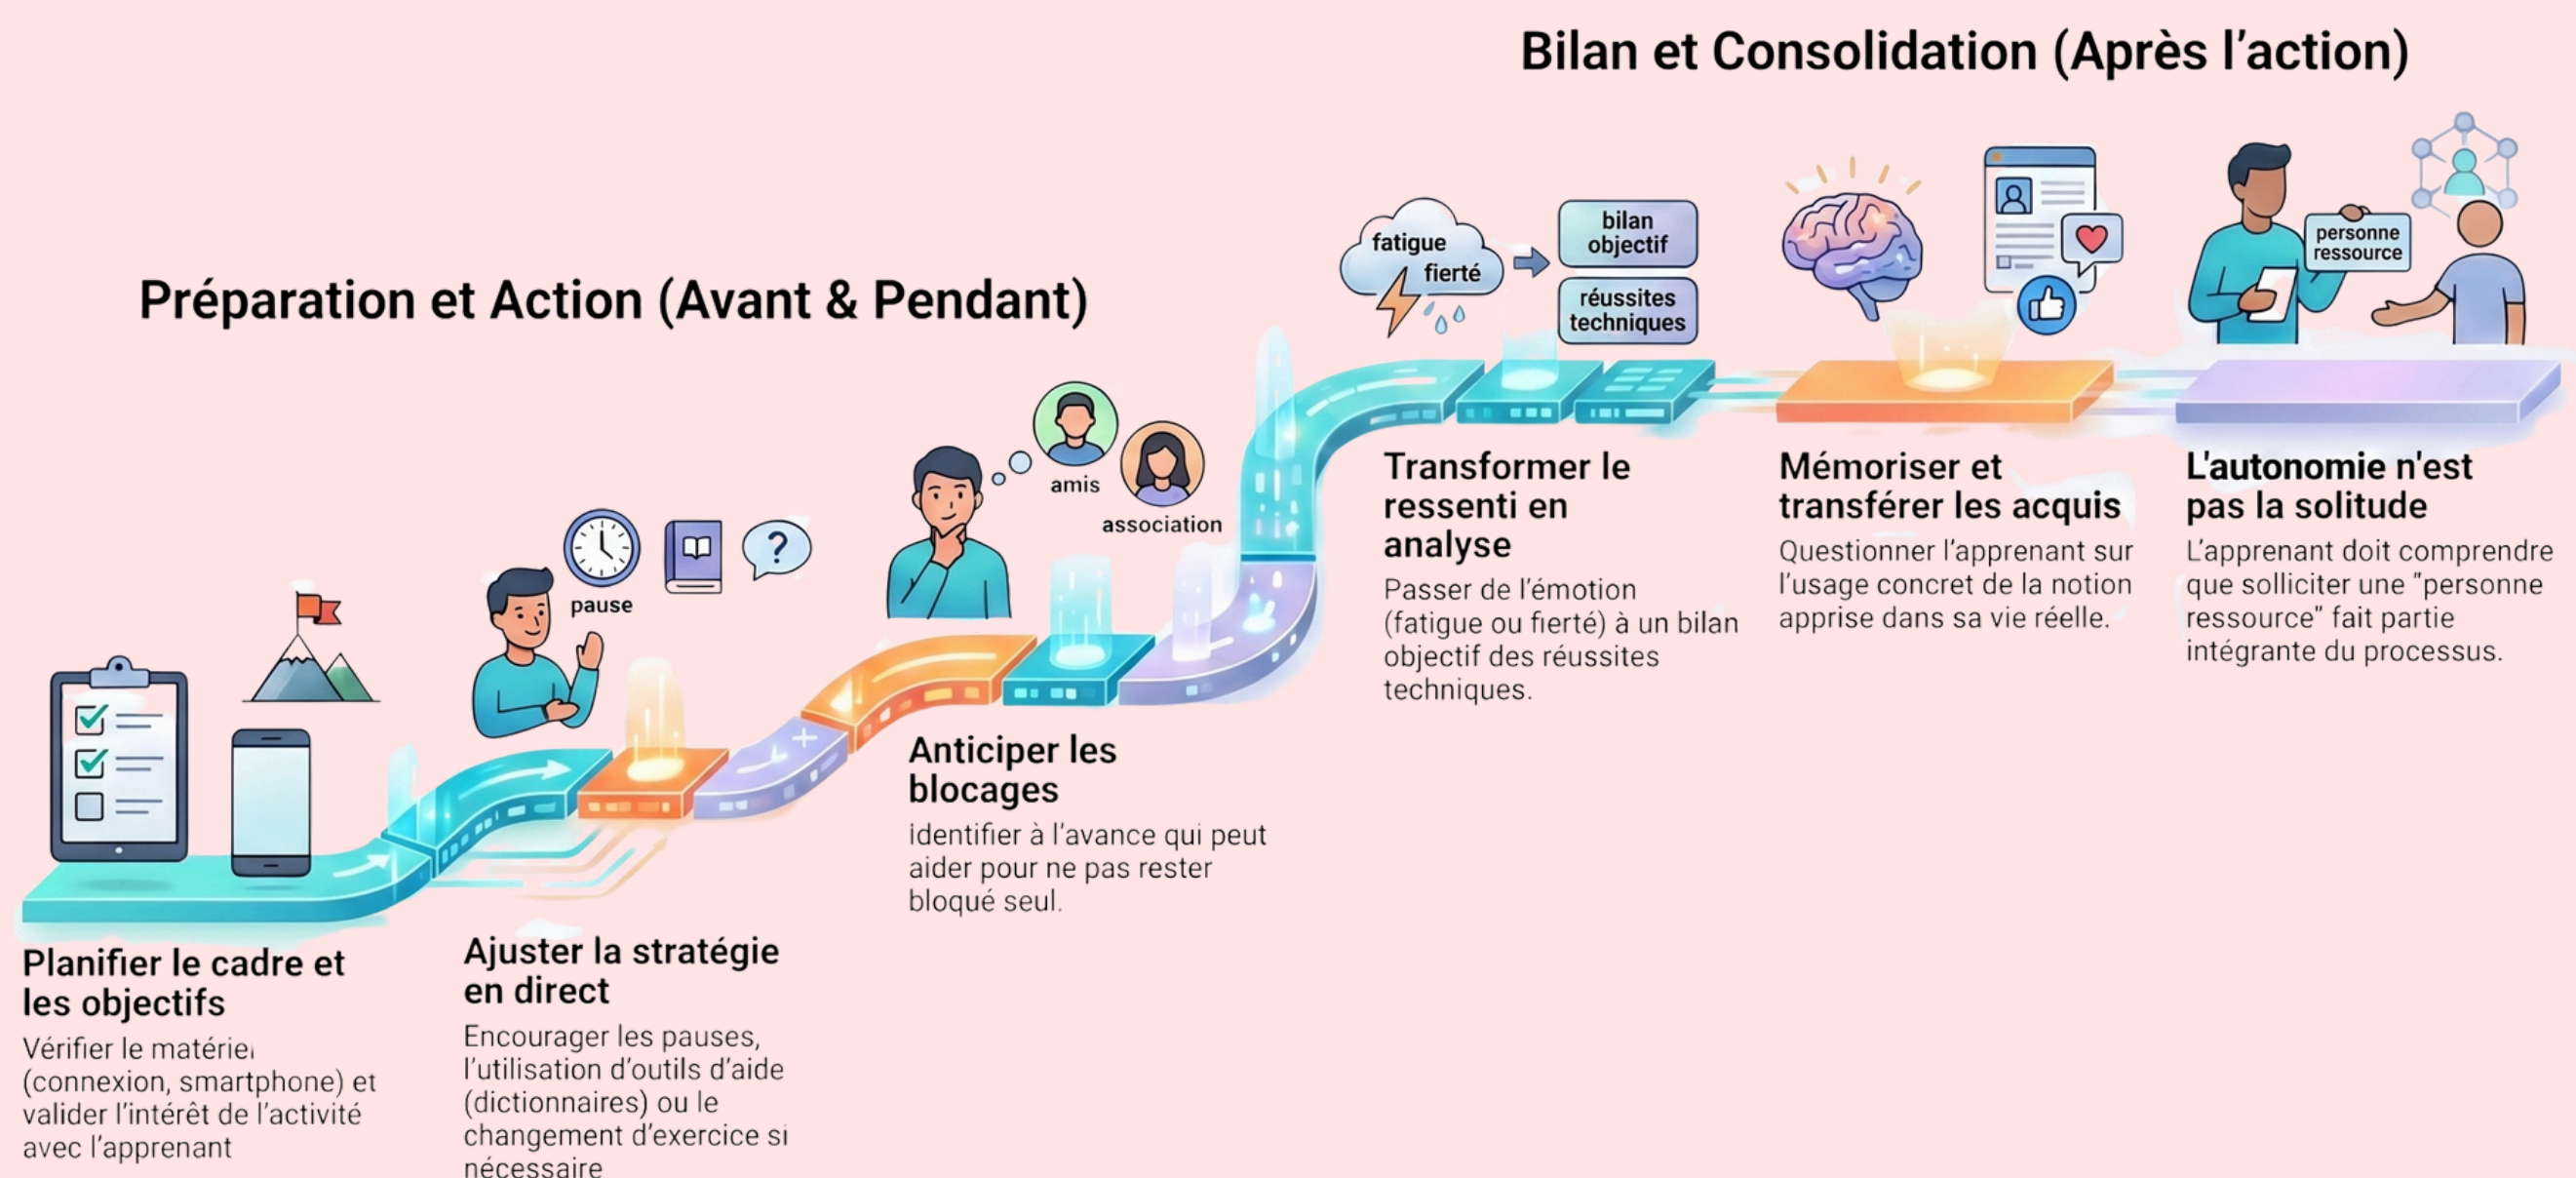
Bilan et Consolidation (Après l'action)

Préparation et Action (Avant & Pendant)

pause

amis

association

fatigue fierté

bilan objectif

réussites techniques

personne ressource

Planifier le cadre et les objectifs

Vérifier le matériel (connexion, smartphone) et valider l'intérêt de l'activité avec l'apprenant

Ajuster la stratégie en direct

Encourager les pauses, l'utilisation d'outils d'aide (dictionnaires) ou le changement d'exercice si nécessaire

Anticiper les blocages

Identifier à l'avance qui peut aider pour ne pas rester bloqué seul.

Transformer le ressenti en analyse

Passer de l'émotion (fatigue ou fierté) à un bilan objectif des réussites techniques.

Mémoriser et transférer les acquis

Questionner l'apprenant sur l'usage concret de la notion apprise dans sa vie réelle.

L'autonomie n'est pas la solitude

L'apprenant doit comprendre que solliciter une "personne ressource" fait partie intégrante du processus.